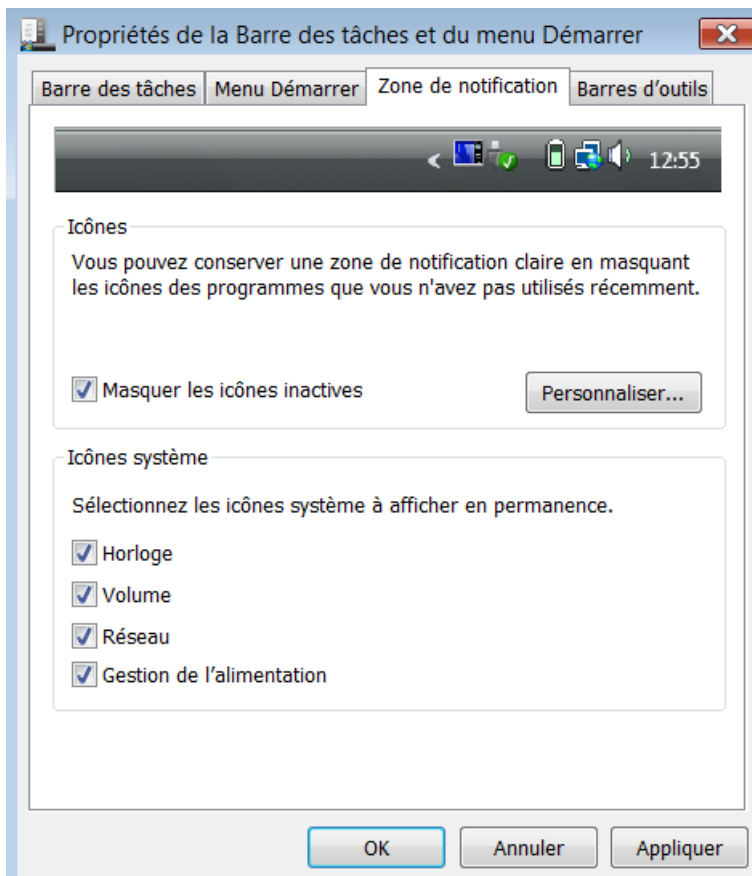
Propriétés de la Barre des tâches et du menu Démarrer

Barre des tâches | Menu Démarrer | Zone de notification | Barres d'outils

12:55

Icônes

Vous pouvez conserver une zone de notification claire en masquant les icônes des programmes que vous n'avez pas utilisés récemment.

Masquer les icônes inactives

Personnaliser...

Icônes système

Sélectionnez les icônes système à afficher en permanence.

Horloge

Volume

Réseau

Gestion de l'alimentation

OK

Annuler

Appliquer